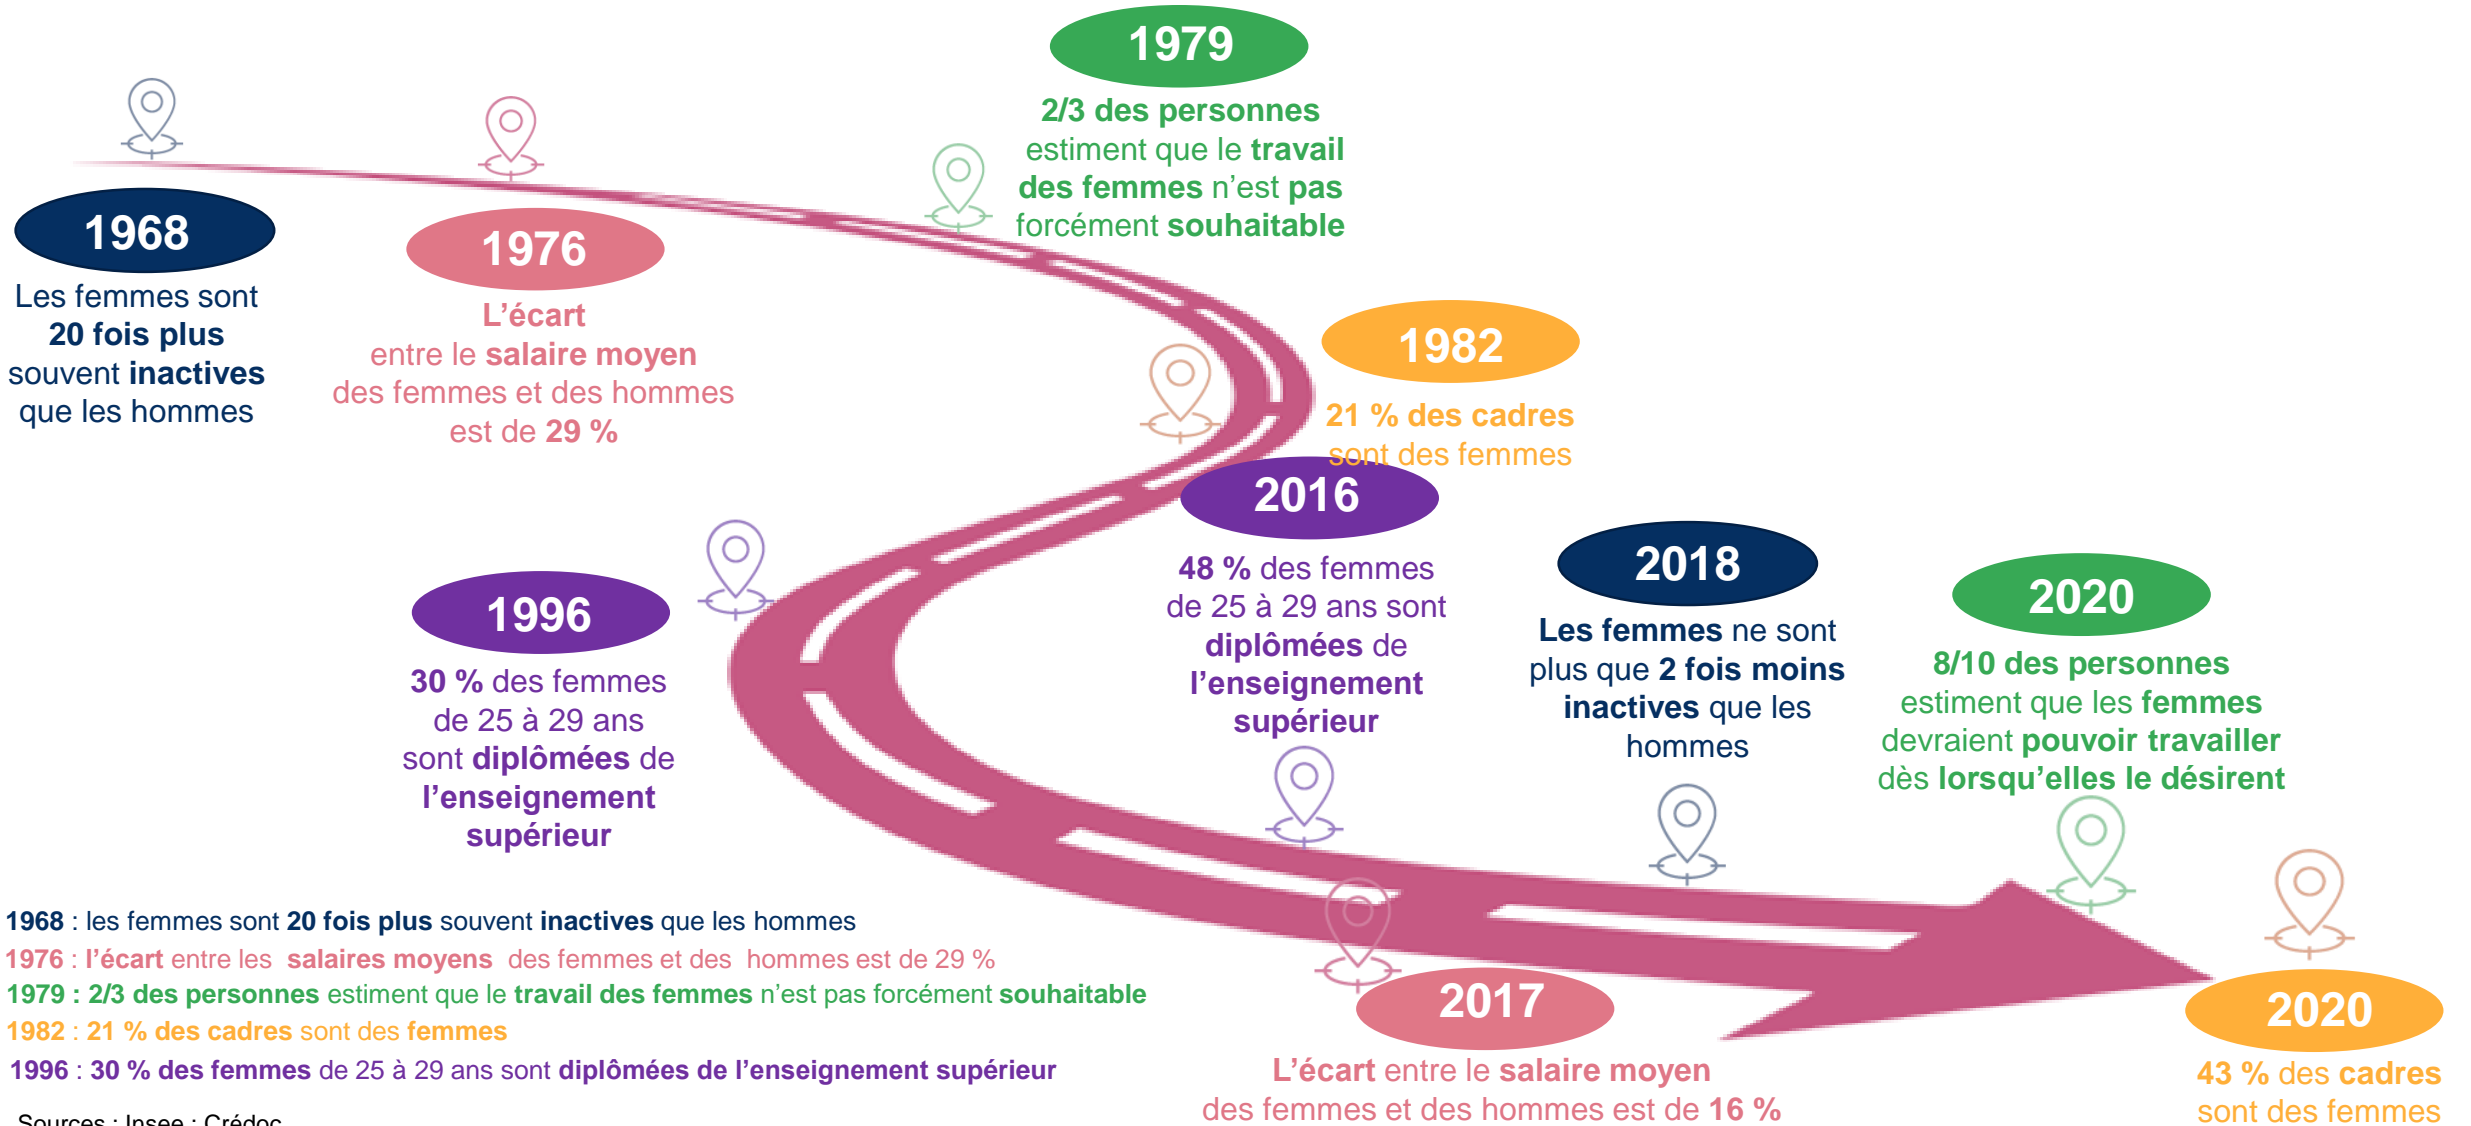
1968
Les femmes sont 20 fois plus souvent inactives que les hommes

1976
L'écart entre le salaire moyen des femmes et des hommes est de 29 %

1979
2/3 des personnes estiment que le travail des femmes n'est pas forcément souhaitable

1982
21 % des cadres sont des femmes

1996
30 % des femmes de 25 à 29 ans sont diplômées de l'enseignement supérieur

2016
48 % des femmes de 25 à 29 ans sont diplômées de l'enseignement supérieur

2018
Les femmes ne sont plus que 2 fois moins inactives que les hommes

2020
8/10 des personnes estiment que les femmes devraient pouvoir travailler dès lorsqu'elles le désirent

2017
L'écart entre le salaire moyen des femmes et des hommes est de 16 %

2020
43 % des cadres sont des femmes

1968 : les femmes sont 20 fois plus souvent inactives que les hommes
1976 : l'écart entre les salaires moyens des femmes et des hommes est de 29 %
1979 : 2/3 des personnes estiment que le travail des femmes n'est pas forcément souhaitable
1982 : 21 % des cadres sont des femmes
1996 : 30 % des femmes de 25 à 29 ans sont diplômées de l'enseignement supérieur

Sources : Insee ; Crédoc